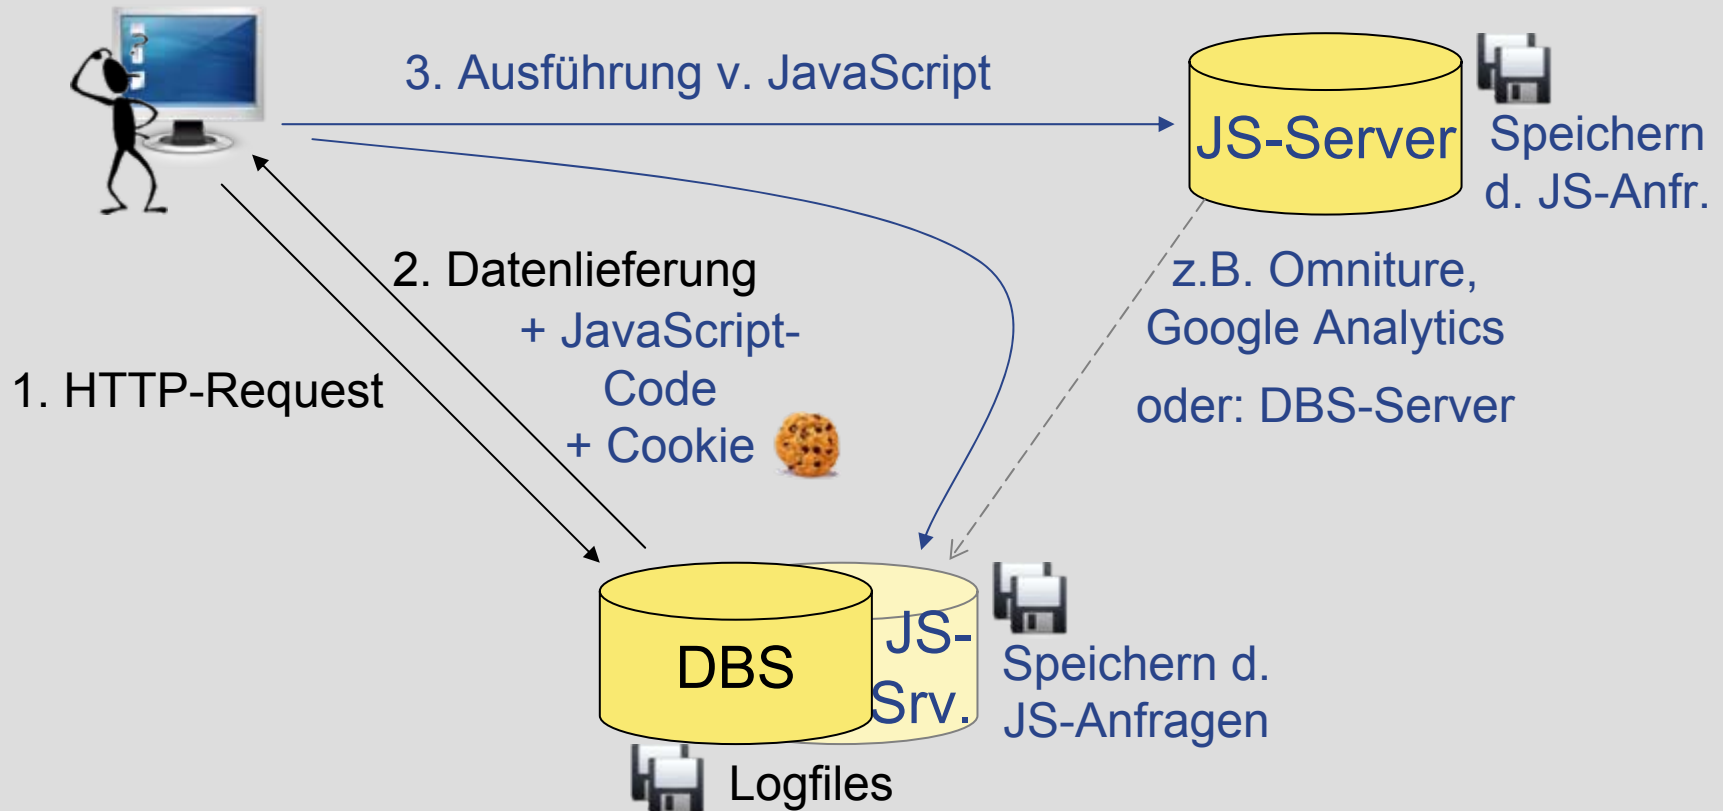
3. Ausführung v. JavaScript

JS-Server

Speichern d. JS-Anfr.

2. Datenlieferung

+ JavaScript-Code

+ Cookie

z.B. Omniture, Google Analytics

oder: DBS-Server

1. HTTP-Request

DBS

JS-Srv.

Speichern d. JS-Anfragen

Logfiles